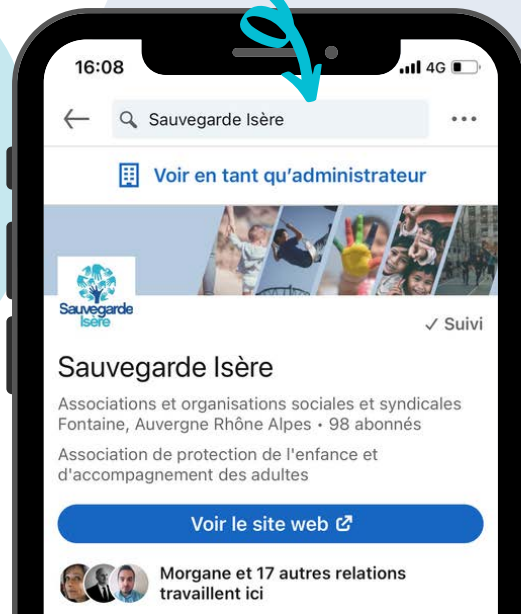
16:08
4G

Sauvegarde Isère

Voir en tant qu'administrateur

Sauvegarde Isère

✓ Suivi

Sauvegarde Isère

Associations et organisations sociales et syndicales
Fontaine, Auvergne Rhône Alpes • 98 abonnés

Association de protection de l'enfance et d'accompagnement des adultes

Voir le site web

Morgane et 17 autres relations travaillent ici